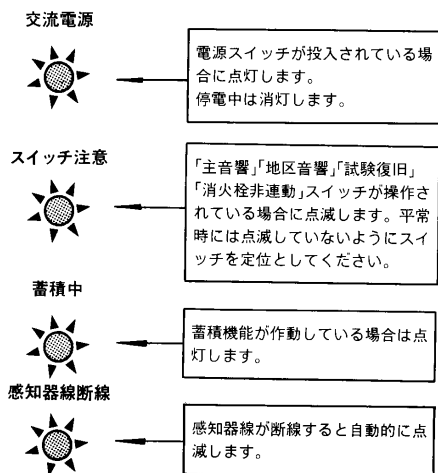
交流電源

電源スイッチが投入されている場合に点灯します。
停電中は消灯します。

スイッチ注意

「主音響」「地区音響」「試験復旧」「消火栓非連動」スイッチが操作されている場合に点滅します。平常時には点滅していないようにスイッチを定位としてください。

蓄積中

蓄積機能が作動している場合は点灯します。

感知器線断線

感知器線が断線すると自動的に点滅します。